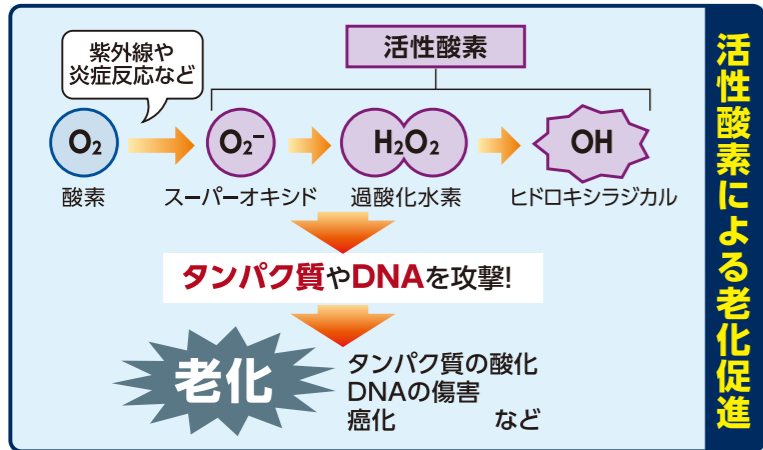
紫外線や炎症反応など

活性酸素

$O_2$
酸素

$O_2^-$
スーパーオキシド

$H_2O_2$
過酸化水素

OH
ヒドロキシラジカル

タンパク質やDNAを攻撃!

老化

タンパク質の酸化
DNAの傷害
癌化　など

活性酸素による老化促進